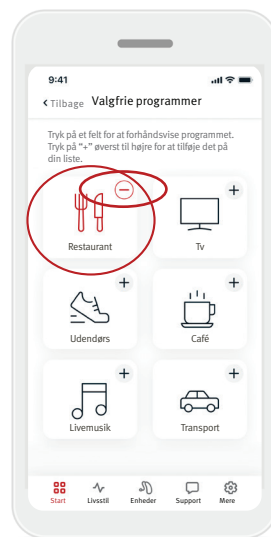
9:41

Tilbage Valgfrie programmer

Tryk på et felt for at forhåndsvise programmet. Tryk på "+" øverst til højre for at tilføje det på din liste.

Restaurant

+
Tv

+
Udendørs

+
Café

+
Livemusik

+
Transport

Start Livsstil Enheder Support Mere